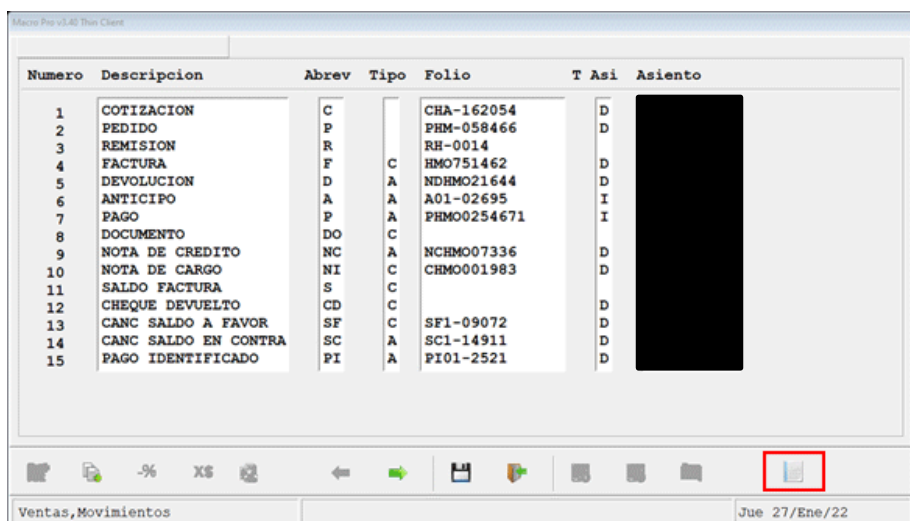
Macro Pro v3.40 Thin Client

| Numero | Descripcion | Abrev | Tipo | Folio | T Asi | Asiento |
|---|---|---|---|---|---|---|
| 1 | COTIZACION | C | | CHA-162054 | D | |
| 2 | PEDIDO | P | | PHM-058466 | D | |
| 3 | REMISION | R | | RH-0014 | | |
| 4 | FACTURA | F | C | HMO751462 | D | |
| 5 | DEVOLUCION | D | A | NDHMO21644 | D | |
| 6 | ANTICIPO | A | A | A01-02695 | I | |
| 7 | PAGO | P | A | PHMO0254671 | I | |
| 8 | DOCUMENTO | DO | C | | | |
| 9 | NOTA DE CREDITO | NC | A | NCHMO07336 | D | |
| 10 | NOTA DE CARGO | NI | C | CHMO001983 | D | |
| 11 | SALDO FACTURA | S | C | | | |
| 12 | CHEQUE DEVUELTO | CD | C | | D | |
| 13 | CANC SALDO A FAVOR | SF | C | SF1-09072 | D | |
| 14 | CANC SALDO EN CONTRA | SC | A | SC1-14911 | D | |
| 15 | PAGO IDENTIFICADO | PI | A | PI01-2521 | D | |

-% X$

Ventas,Movimientos
Jue 27/Ene/22